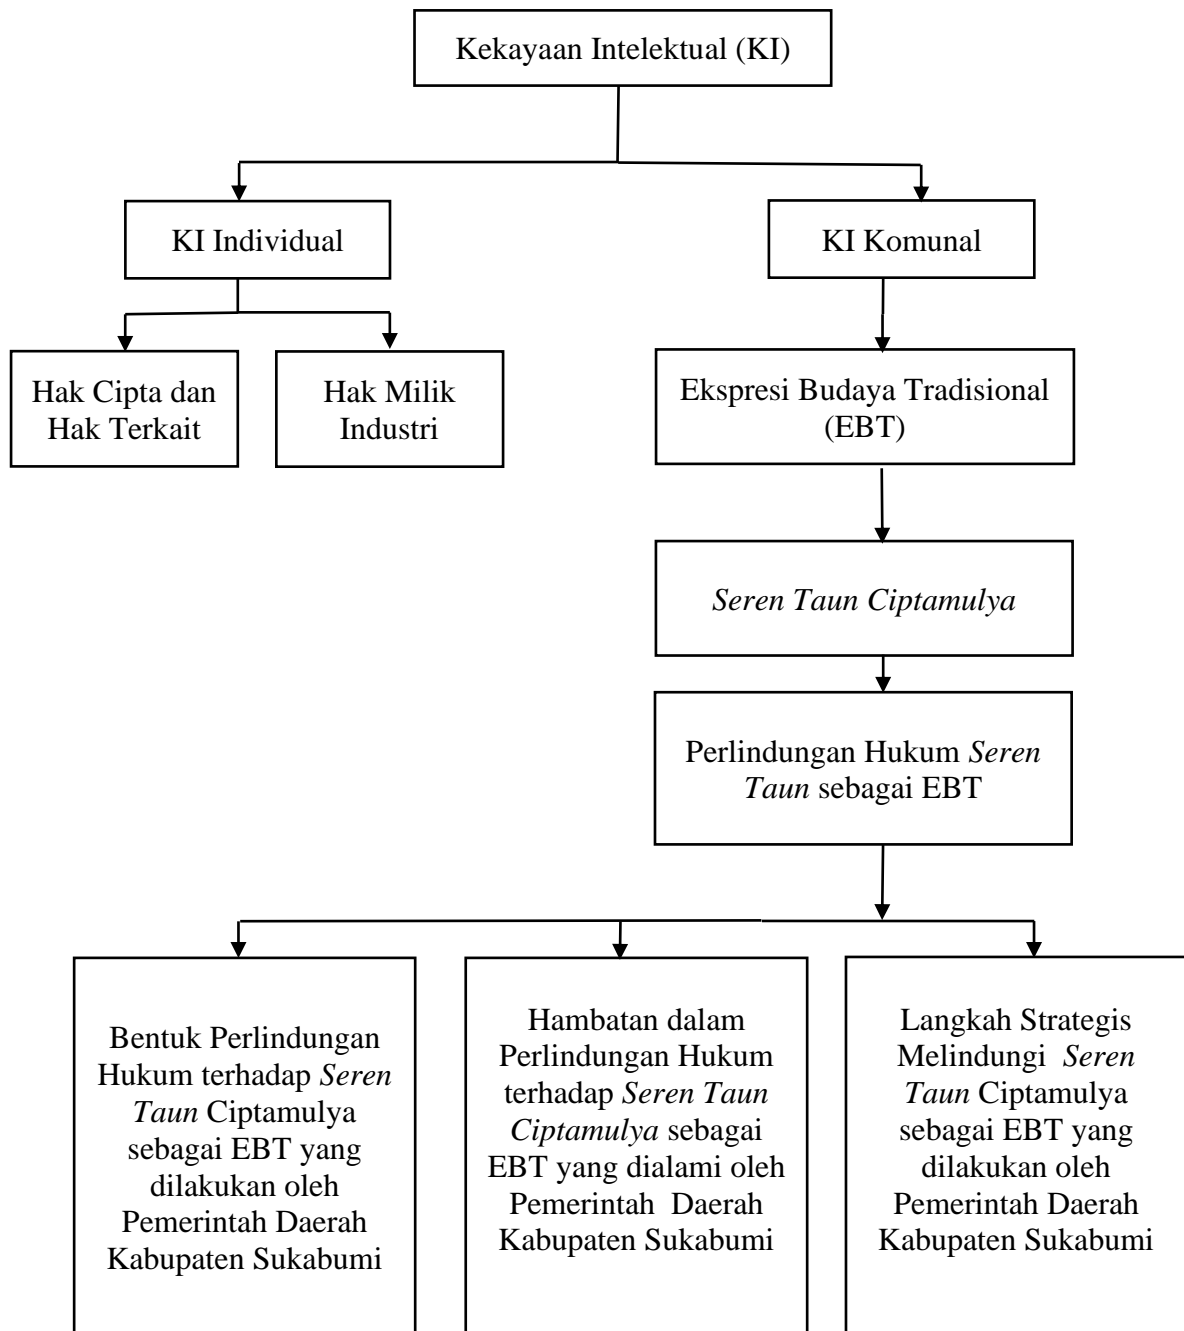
Kekayaan Intelektual (KI)

KI Individual

KI Komunal

Hak Cipta dan Hak Terkait

Hak Milik Industri

Ekspresi Budaya Tradisional (EBT)

*Seren Taun Ciptamulya*

Perlindungan Hukum *Seren Taun* sebagai EBT

Bentuk Perlindungan Hukum terhadap *Seren Taun* Ciptamulya sebagai EBT yang dilakukan oleh Pemerintah Daerah Kabupaten Sukabumi

Hambatan dalam Perlindungan Hukum terhadap *Seren Taun Ciptamulya* sebagai EBT yang dialami oleh Pemerintah Daerah Kabupaten Sukabumi

Langkah Strategis Melindungi *Seren Taun* Ciptamulya sebagai EBT yang dilakukan oleh Pemerintah Daerah Kabupaten Sukabumi